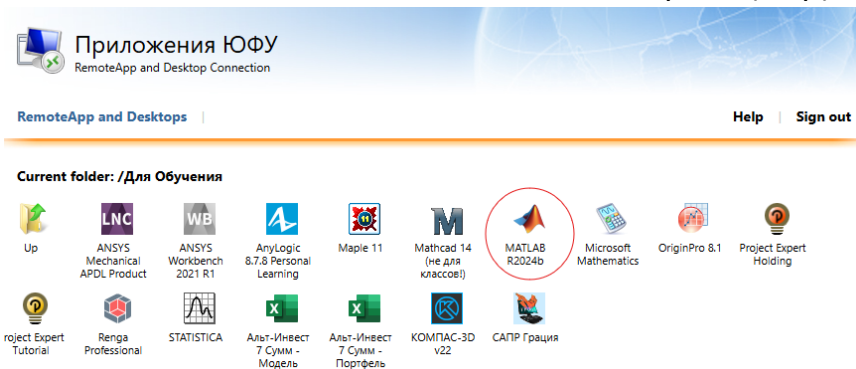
Приложения ЮФУ
RemoteApp and Desktop Connection

RemoteApp and Desktops

Help | Sign out

Current folder: /Для Обучения

Up

LNC
ANSYS Mechanical APDL Product

WB
ANSYS Workbench 2021 R1

AnyLogic 8.7.8 Personal Learning

Maple 11

Mathcad 14 (не для классов!)

MATLAB R2024b

Microsoft Mathematics

OriginPro 8.1

Project Expert Holding

roject Expert Tutorial

Renga Professional

STATISTICA

Альт-Инвест 7 Сумм - Модель

Альт-Инвест 7 Сумм - Портфель

КОМПАС-3D v22

САПР Грация